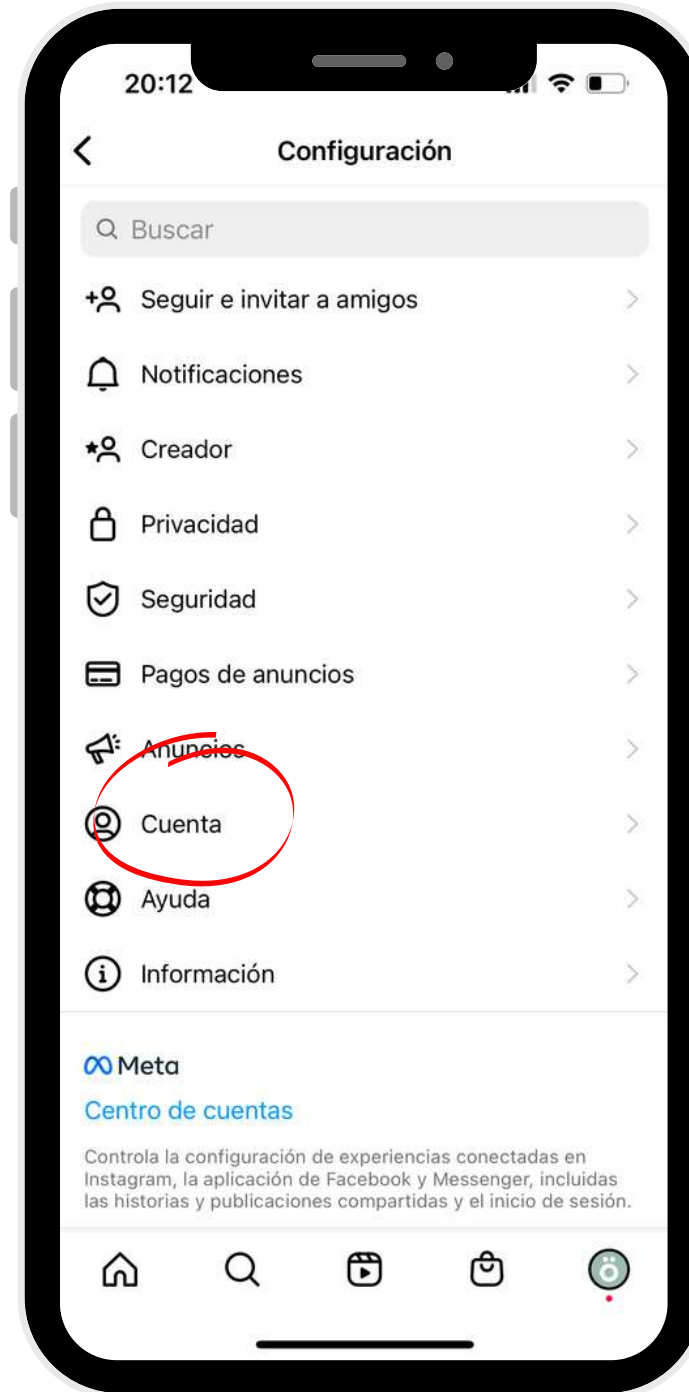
20:12

Configuración

Buscar

Seguir e invitar a amigos

Notificaciones

Creador

Privacidad

Seguridad

Pagos de anuncios

Anuncios

Cuenta

Ayuda

Información

Meta

Centro de cuentas

Controla la configuración de experiencias conectadas en Instagram, la aplicación de Facebook y Messenger, incluidas las historias y publicaciones compartidas y el inicio de sesión.